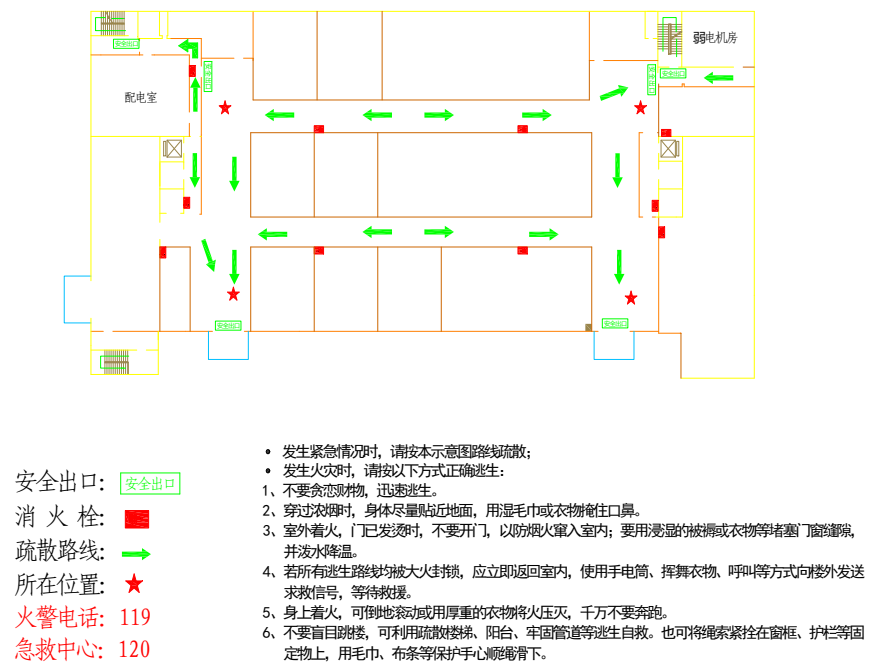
安全出口
配电室
安全出口
弱电机房
安全出口
安全出口
安全出口
安全出口

- 发生紧急情况时，请按本示意图路线疏散；
- 发生火灾时，请按以下方式正确逃生：

1、不要贪恋财物，迅速逃生。
2、穿过浓烟时，身体尽量贴近地面，用湿毛巾或衣物掩住口鼻。
3、室外着火，门已发烫时，不要开门，以防烟火窜入室内；要用浸湿的被褥或衣物等堵塞门窗缝隙，并泼水降温。
4、若所有逃生路线均被大火封锁，应立即返回室内，使用手电筒、挥舞衣物、呼叫等方式向楼外发送求救信号，等待救援。
5、身上着火，可倒地滚动或用厚重的衣物将火压灭，千万不要奔跑。
6、不要盲目跳楼，可利用疏散楼梯、阳台、牢固管道等逃生自救。也可将绳索紧拴在窗框、护栏等固定物上，用毛巾、布条等保护手心顺绳滑下。

安全出口：安全出口
消 火 栓：
疏散路线：
所在位置：
火警电话：119
急救中心：120